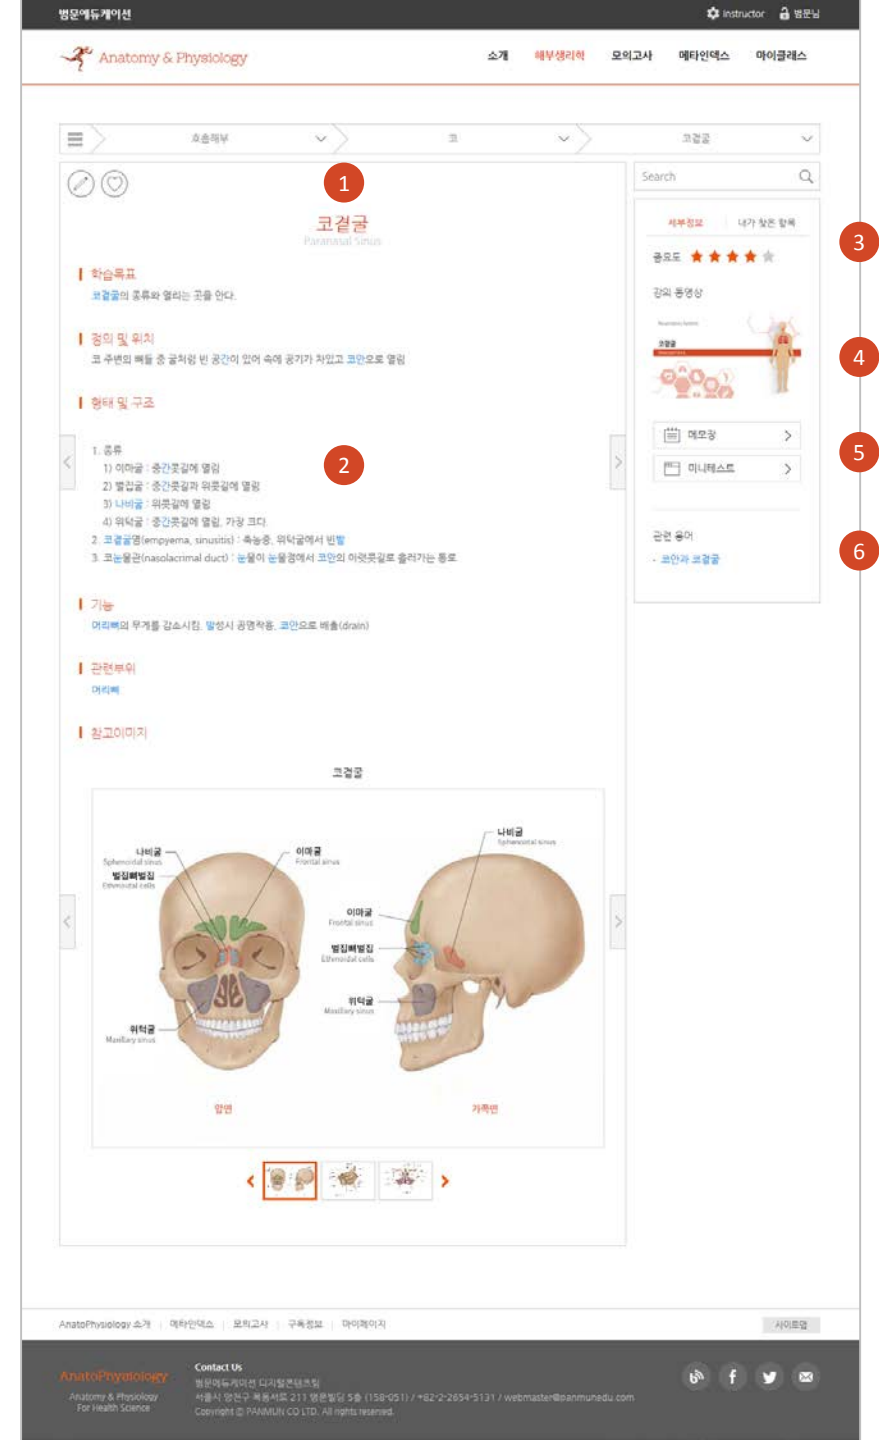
범문에듀케이션

Instructor 범문님

Anatomy & Physiology

소개 해부생리학 모의고사 메타인덱스 마이클래스

호흡해부 코 코곁굴

1

코곁굴
Paranasal Sinus

학습목표
코곁굴의 종류와 열리는 곳을 안다.

정의 및 위치
코 주변의 뼈들 중 굴처럼 빈 공간이 있어 속에 공기가 차있고 코안으로 열림

형태 및 구조

2

1. 종류
1) 이마굴 : 중간콧길에 열림
2) 벌집굴 : 중간콧길과 위콧길에 열림
3) 나비굴 : 위콧길에 열림
4) 위턱굴 : 중간콧길에 열림, 가장 크다.
2. 코곁굴염(empyema, sinusitis) : 축농증, 위턱굴에서 빈발
3. 코눈물관(nasolacrimal duct) : 눈물이 눈물샘에서 코안의 아랫콧길로 흘러가는 통로

기능
머리뼈의 무게를 감소시킴, 발성시 공명작용, 코안으로 배출(drain)

관련부위
머리뼈

참고이미지

코곁굴

나비굴
Sphenoidal sinus
벌집뼈벌집
Ethmoidal cells
이마굴
Frontal sinus
위턱굴
Maxillary sinus
앞면

나비굴
Sphenoidal sinus
이마굴
Frontal sinus
벌집뼈벌집
Ethmoidal cells
위턱굴
Maxillary sinus
가쪽면

Search

세부정보 내가 찾은 항목

3

중요도

강의 동영상

4

메모장

5

미니테스트

관련 용어

6

- 코안과 코곁굴

AnatoPhysiology 소개 | 메타인덱스 | 모의고사 | 구독정보 | 마이페이지

사이트맵

AnatoPhysiology
Anatomy & Physiology For Health Science

Contact Us
범문에듀케이션 디지털콘텐츠팀
서울시 영천구 목동서로 211 범문빌딩 5층 (158-051) / +82-2-2654-5131 / webmaster@panmunedu.com
Copyright © PANMUN CO LTD. All rights reserved.